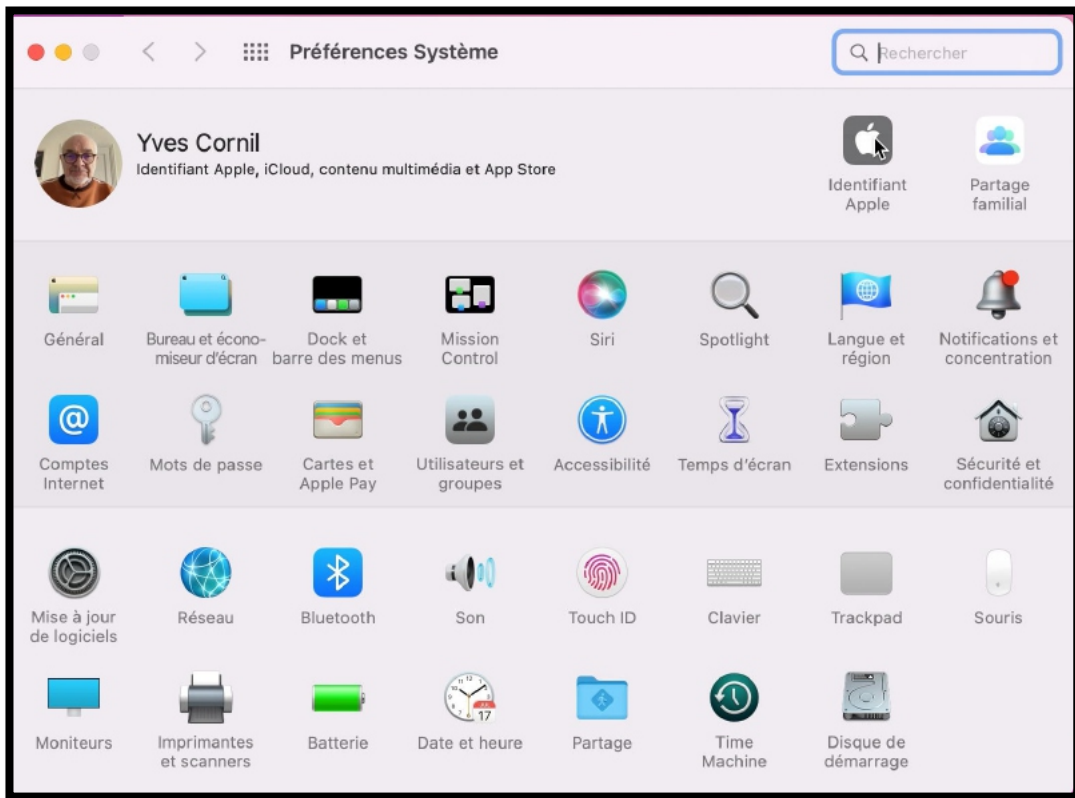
Préférences Système

Rechercher

Yves Cornil
Identifiant Apple, iCloud, contenu multimédia et App Store

Identifiant Apple

Partage familial

Général

Bureau et économiseur d'écran

Dock et barre des menus

Mission Control

Siri

Spotlight

Langue et région

Notifications et concentration

Comptes Internet

Mots de passe

Cartes et Apple Pay

Utilisateurs et groupes

Accessibilité

Temps d'écran

Extensions

Sécurité et confidentialité

Mise à jour de logiciels

Réseau

Bluetooth

Son

Touch ID

Clavier

Trackpad

Souris

Moniteurs

Imprimantes et scanners

Batterie

Date et heure

Partage

Time Machine

Disque de démarrage